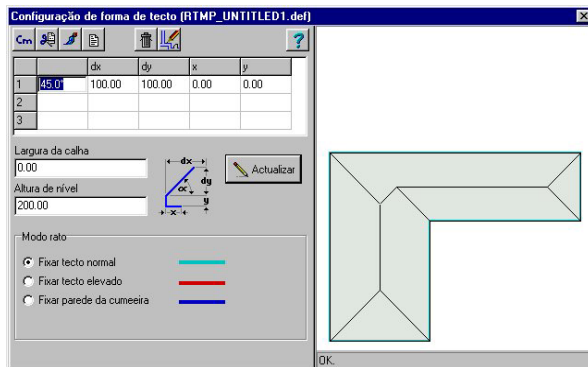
Configuração de forma de tecto (RTMP_UNTITLED1.def)

Cm

?

|   |   | dx | dy | x | y |
|---|---|---|---|---|---|
| 1 | 45.0° | 100.00 | 100.00 | 0.00 | 0.00 |
| 2 |   |   |   |   |   |
| 3 |   |   |   |   |   |

Largura da calha
0.00

Altura de nível
200.00

dx
dy
α
x
y

Actualizar

Modo rato

Fixar tecto normal
Fixar tecto elevado
Fixar parede da cumeeira

OK.